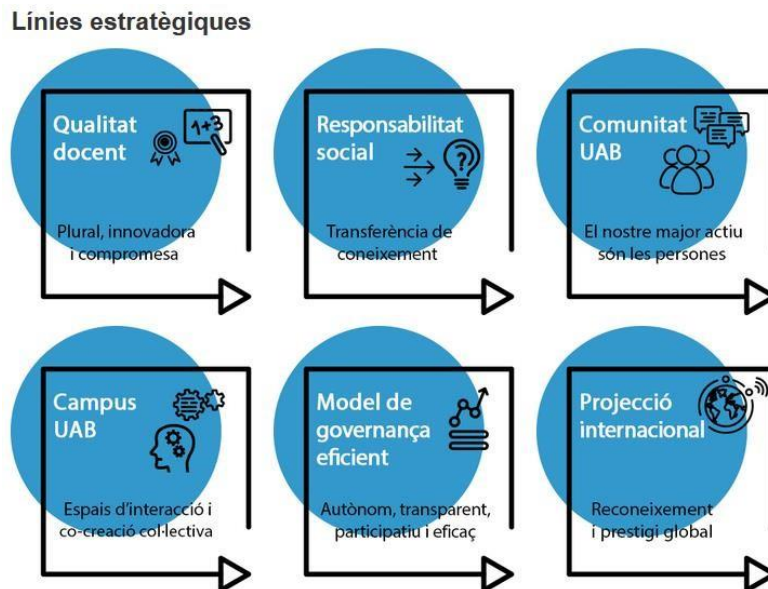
Línies estratègiques

Qualitat docent

1+3

Plural, innovadora i compromesa

Responsabilitat social

Transferència de coneixement

Comunitat UAB

El nostre major actiu són les persones

Campus UAB

Espais d'interacció i co-creació col·lectiva

Model de governança eficient

Autònom, transparent, participatiu i eficaç

Projecció internacional

Reconeixement i prestigi global